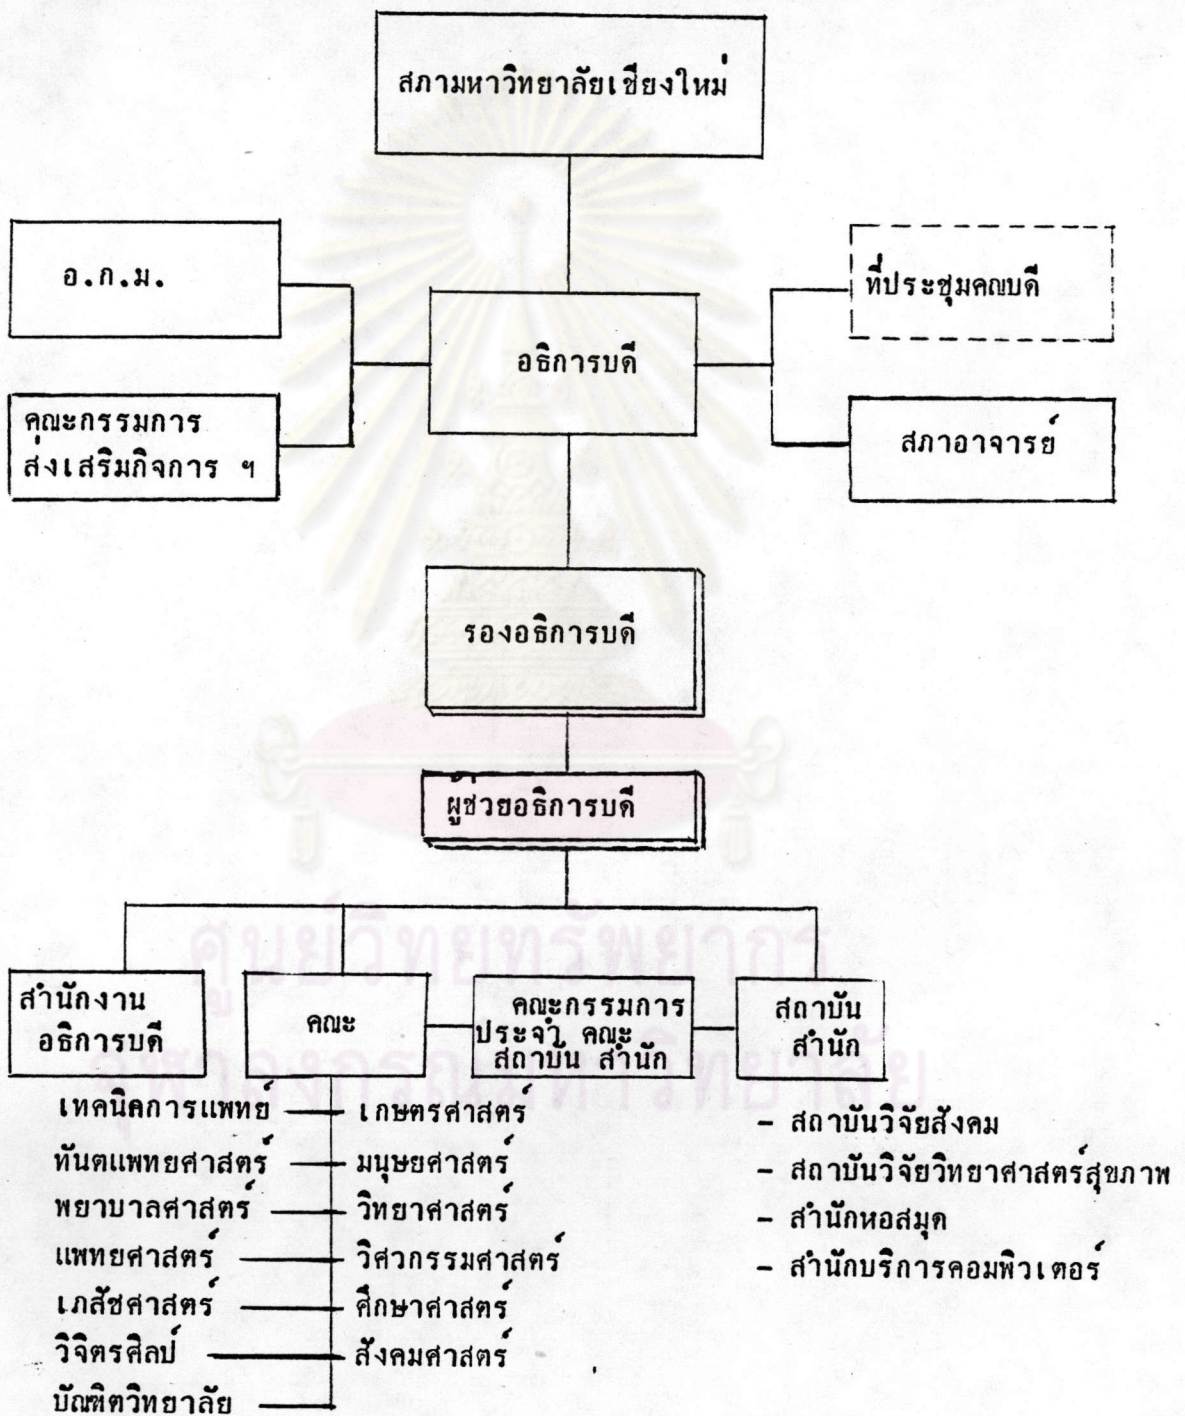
สภามหาวิทยาลัยเชียงใหม่

อ.ก.ม.

คณะกรรมการ ส่งเสริมกิจการ ฯ

อธิการบดี

ที่ประชุมคณบดี

สภาอาจารย์

รองอธิการบดี

ผู้ช่วยอธิการบดี

สำนักงานอธิการบดี

คณะ

คณะกรรมการประจำ คณะ สถาบัน สำนัก

สถาบัน สำนัก

เทคนิคการแพทย์
ทันตแพทยศาสตร์
พยาบาลศาสตร์
แพทยศาสตร์
เภสัชศาสตร์
วิจิตรศิลป์
บัณฑิตวิทยาลัย

เกษตรศาสตร์
มนุษยศาสตร์
วิทยาศาสตร์
วิศวกรรมศาสตร์
ศึกษาศาสตร์
สังคมศาสตร์

- สถาบันวิจัยสังคม
- สถาบันวิจัยวิทยาศาสตร์สุขภาพ
- สำนักหอสมุด
- สำนักบริการคอมพิวเตอร์

ศูนย์วิทยทรัพยากร
จุฬาลงกรณ์มหาวิทยาลัย